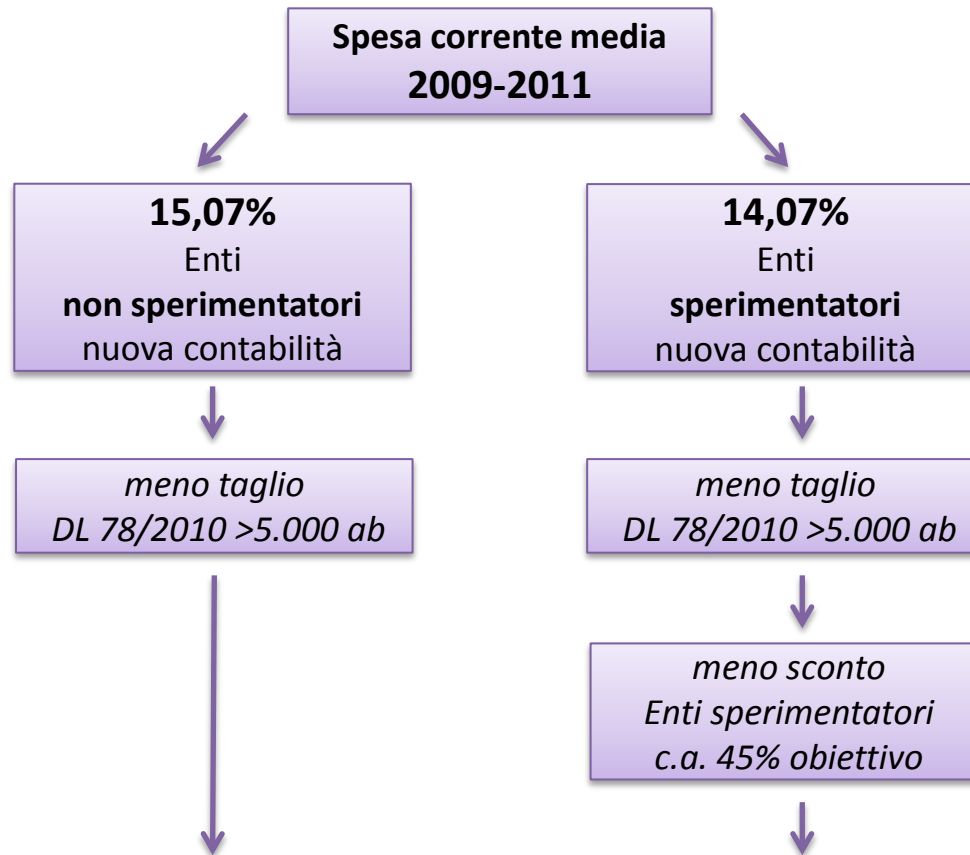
Spesa corrente media
2009-2011

15,07%
Enti
non sperimentatori
nuova contabilità

meno taglio
DL 78/2010 >5.000 ab

14,07%
Enti
sperimentatori
nuova contabilità

meno taglio
DL 78/2010 >5.000 ab

meno sconto
Enti sperimentatori
c.a. 45% obiettivo